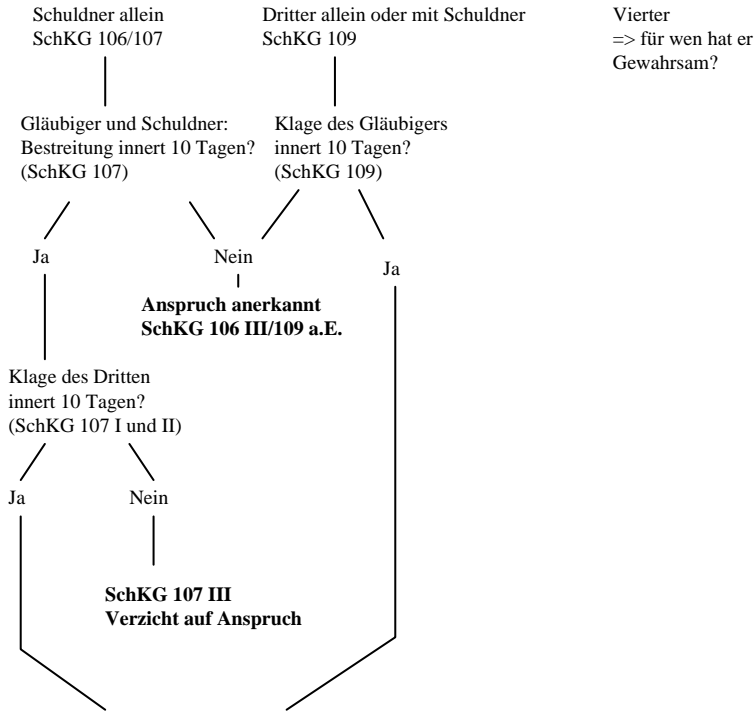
Schuldner allein
SchKG 106/107

Dritter allein oder mit Schuldner
SchKG 109

Vierter
=> für wen hat er Gewahrsam?

Gläubiger und Schuldner: Bestreitung innert 10 Tagen? (SchKG 107)

Klage des Gläubigers innert 10 Tagen? (SchKG 109)

Ja

Nein

Ja

**Anspruch anerkannt**
**SchKG 106 III/109 a.E.**

Klage des Dritten innert 10 Tagen? (SchKG 107 I und II)

Ja

Nein

**SchKG 107 III**
**Verzicht auf Anspruch**